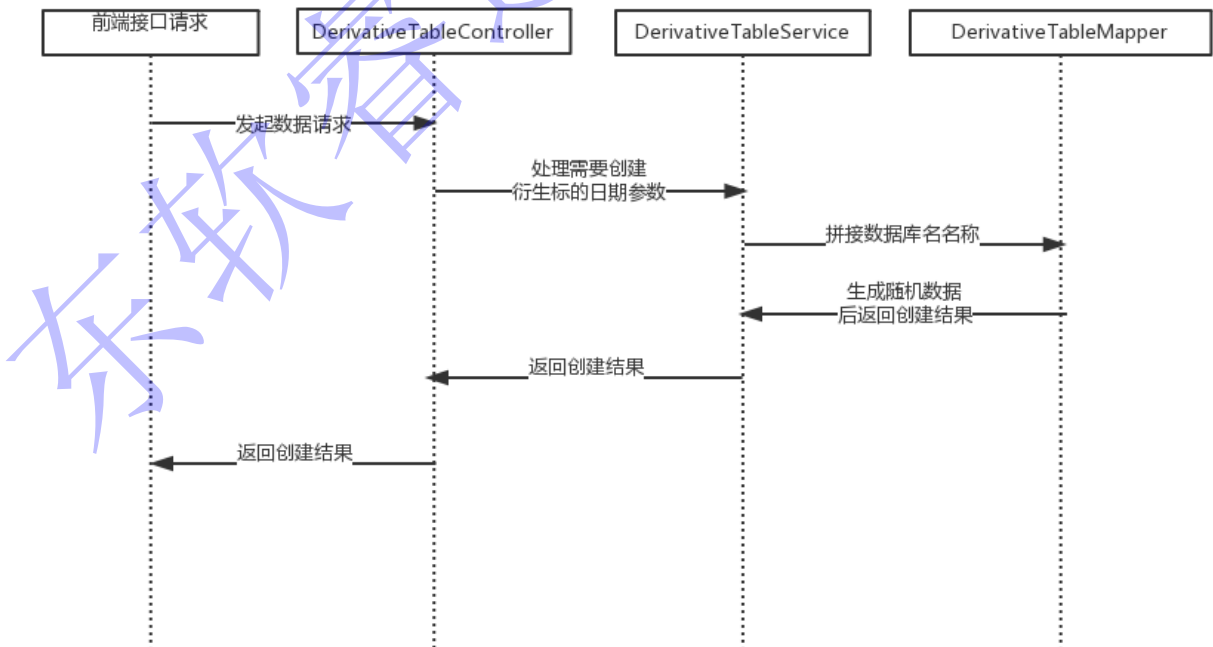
前端接口请求

DerivativeTableController

DerivativeTableService

DerivativeTableMapper

发起数据请求

处理需要创建
衍生标的日期参数

拼接数据库名名称

生成随机数据
后返回创建结果

返回创建结果

返回创建结果

东软睿道